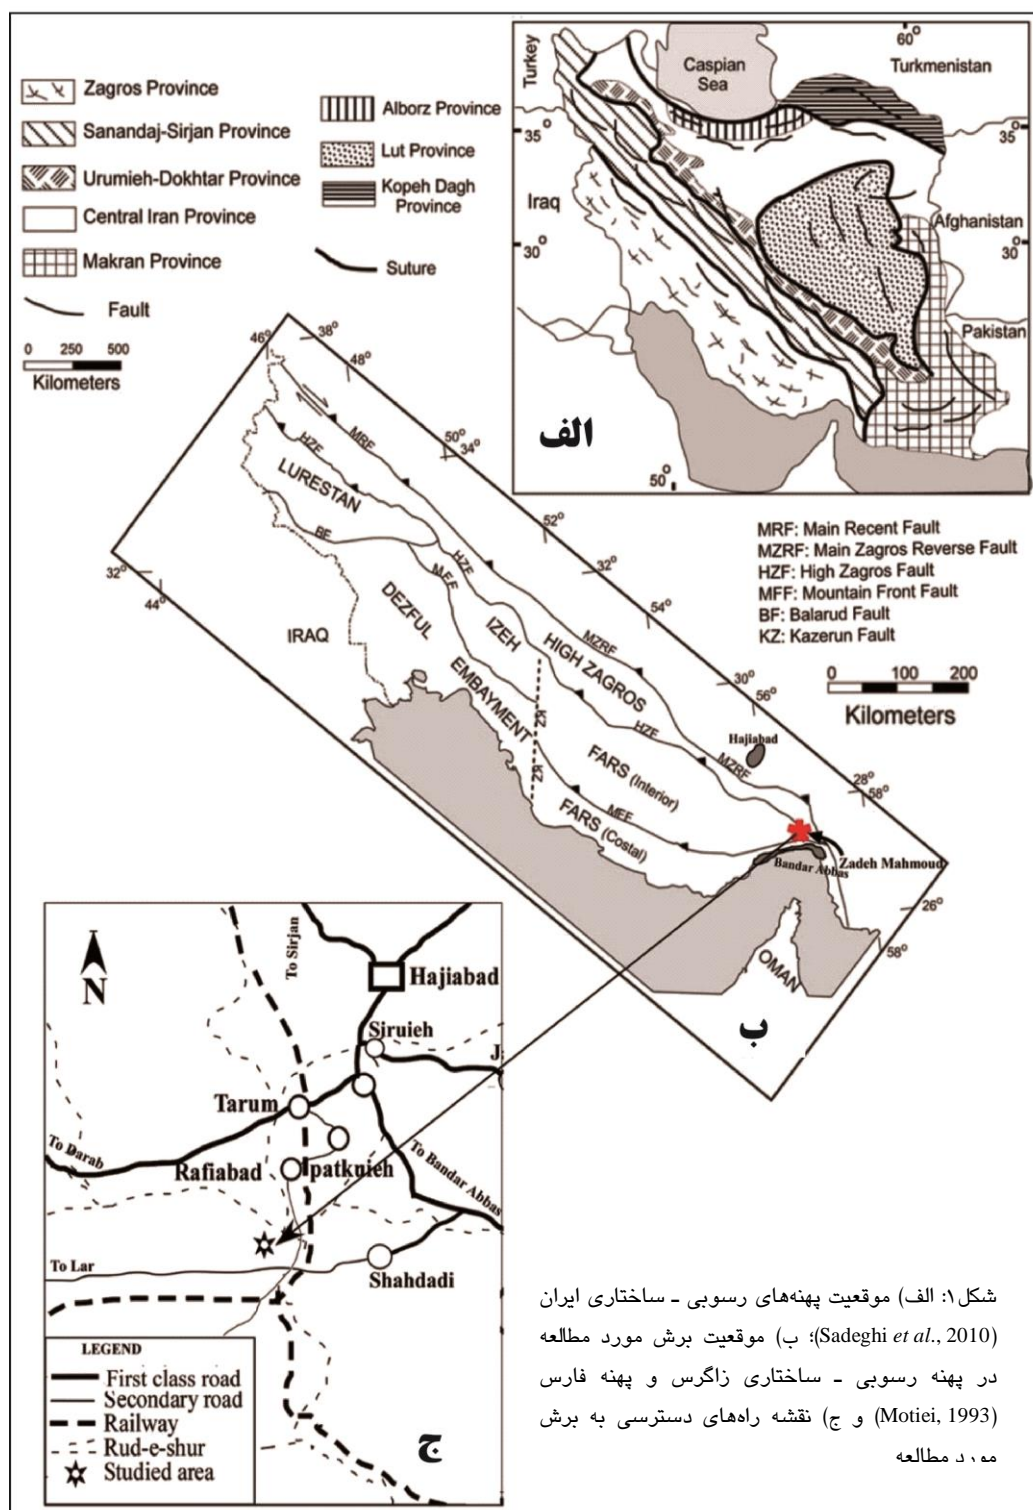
Zagros Province
Sanandaj-Sirjan Province
Urumieh-Dokhtar Province
Central Iran Province
Makran Province
Fault
Alborz Province
Lut Province
Kopeh Dagh Province
Suture
0 250 500
Kilometers

Turkey
Caspian Sea
60°
Turkmenistan
35°
35°
Iraq
30°
Afghanistan
30°
Pakistan
50°
الف

46°
38°
48°
HZF
MRF
50°
34°
LURESTAN
BF
52°
HZF
32°
MFF
32°
44°
DEZFUL
IZEH
HIGH ZAGROS
54°
MZRF
IRAQ
EMBAYMENT
30°
56°
HZF
Hajiabad
MZRF
FARS (Interior)
MFF
FARS (Costal)
28°
58°
Bandar Abbas
Zadeh Mahmoud
26°
58°
OMAN
ب

MRF: Main Recent Fault
MZRF: Main Zagros Reverse Fault
HZF: High Zagros Fault
MFF: Mountain Front Fault
BF: Balarud Fault
KZ: Kazerun Fault
0 100 200
Kilometers

N
To Sirjan
Hajiabad
Sirujeh
Tarum
To Darab
Rafiabad
patknieh
To Bandar Abbas
To Lar
Shahdadi
LEGEND
First class road
Secondary road
Railway
Rud-e-shur
Studied area
ج

شکل۱: الف) موقعیت پهنه‌های رسوبی ـ ساختاری ایران (Sadeghi *et al*., 2010)؛ ب) موقعیت برش مورد مطالعه در پهنه رسوبی ـ ساختاری زاگرس و پهنه فارس (Motiei, 1993) و ج) نقشه راه‌های دسترسی به برش مورد مطالعه